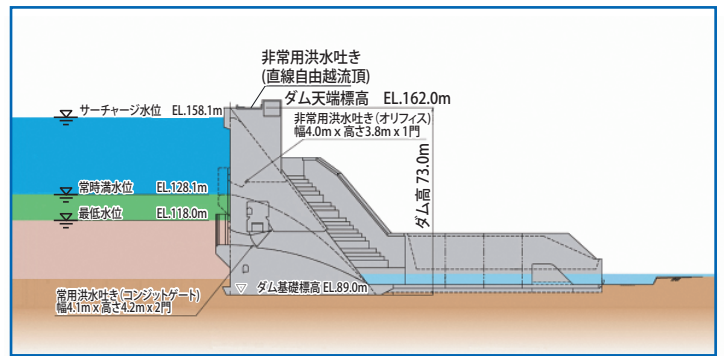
非常用洪水吐き
(直線自由越流頂)

サーチャージ水位 EL.158.1m

ダム天端標高 EL.162.0m

非常用洪水吐き(オリフィス)
幅4.0m x 高さ3.8m x 1門

ダム高 73.0m

常時満水位 EL.128.1m

最低水位 EL.118.0m

常用洪水吐き(コンジットゲート)
幅4.1m x 高さ4.2m x 2門

ダム基礎標高 EL.89.0m